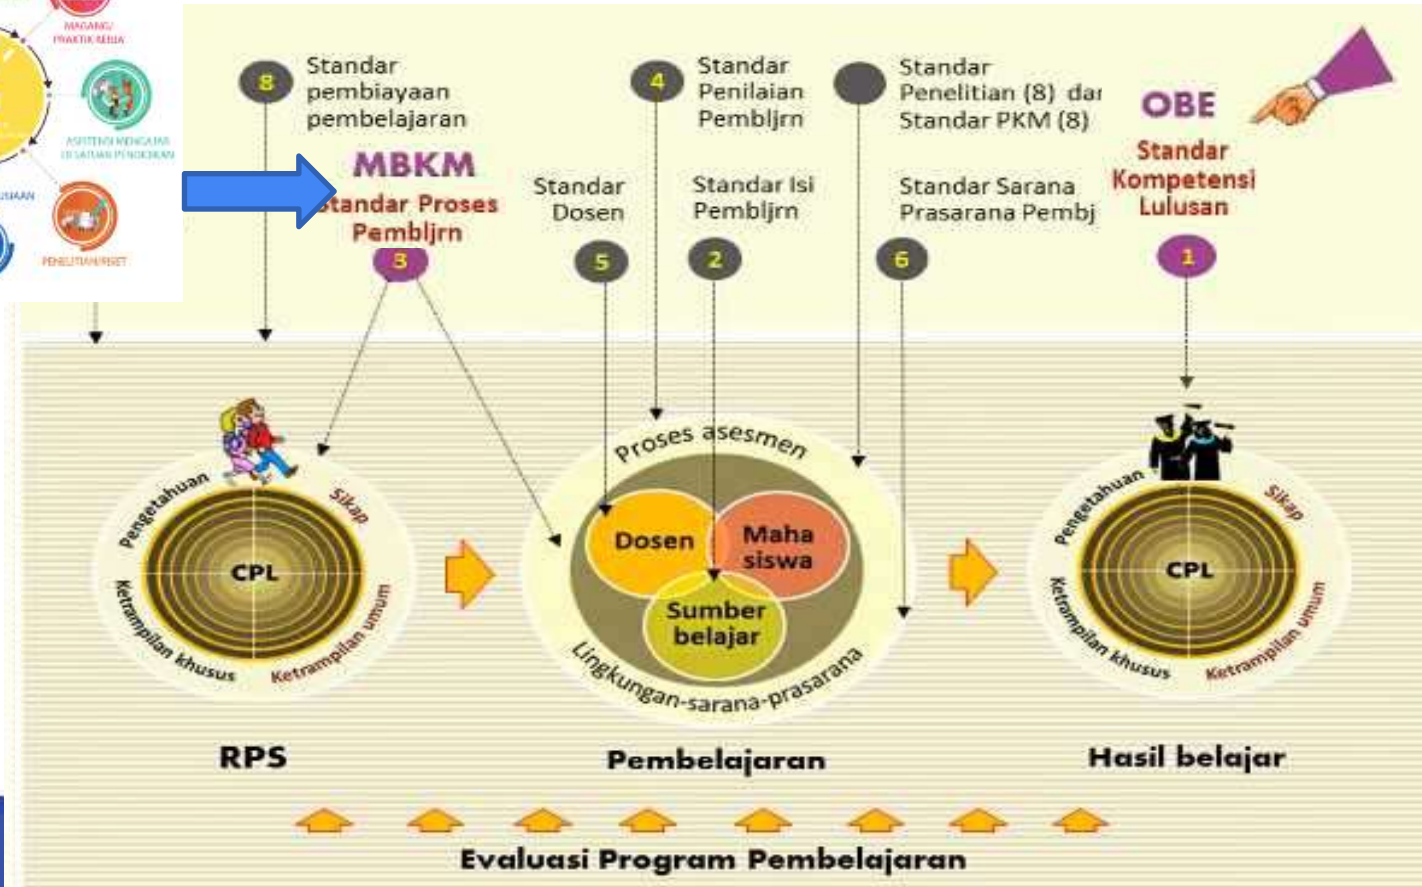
MAGANG/ PRAKTIK KERJA

ASISTENSI MENGAJAR DI SATUAN PENDIDIKAN

USIAAN

PENELITIAN/RISET

8 Standar pembiayaan pembelajaran

MBKM

Standar Proses Pembljrn

3

Standar Dosen

5

4 Standar Penilaian Pembljrn

Standar Isi Pembljrn

2

Standar Penelitian (8) dan Standar PKM (8)

Standar Sarana Prasarana Pembj

6

OBE

Standar Kompetensi Lulusan

1

Pengetahuan

Sikap

CPL

Ketrampilan khusus

Ketrampilan umum

Proses asesmen

Dosen

Maha siswa

Sumber belajar

Lingkungan-sarana-prasarana

Pengetahuan

Sikap

CPL

Ketrampilan khusus

Ketrampilan umum

RPS

Pembelajaran

Hasil belajar

Evaluasi Program Pembelajaran